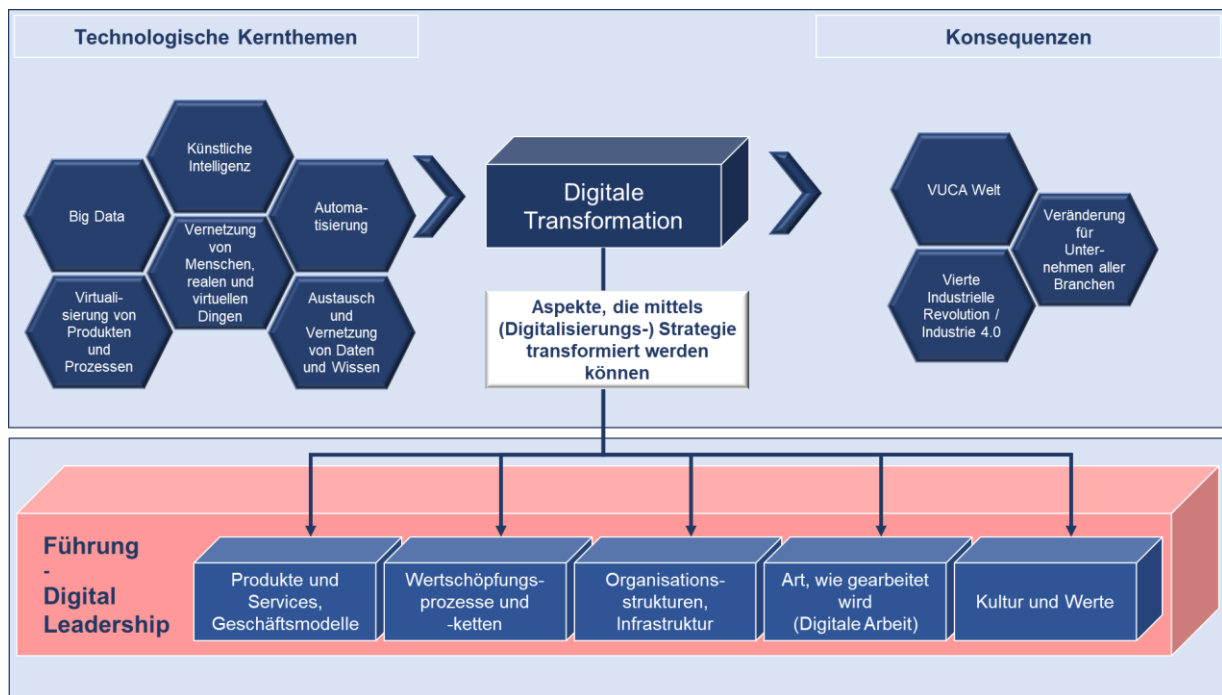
Technologische Kernthemen

Konsequenzen

Künstliche Intelligenz

Big Data

Automatisierung

Vernetzung von Menschen, realen und virtuellen Dingen

Virtualisierung von Produkten und Prozessen

Austausch und Vernetzung von Daten und Wissen

Digitale Transformation

Aspekte, die mittels (Digitalisierungs-) Strategie transformiert werden können

VUCA Welt

Veränderung für Unternehmen aller Branchen

Vierte Industrielle Revolution / Industrie 4.0

Führung - Digital Leadership

Produkte und Services, Geschäftsmodelle

Wertschöpfungsprozesse und -ketten

Organisationsstrukturen, Infrastruktur

Art, wie gearbeitet wird (Digitale Arbeit)

Kultur und Werte